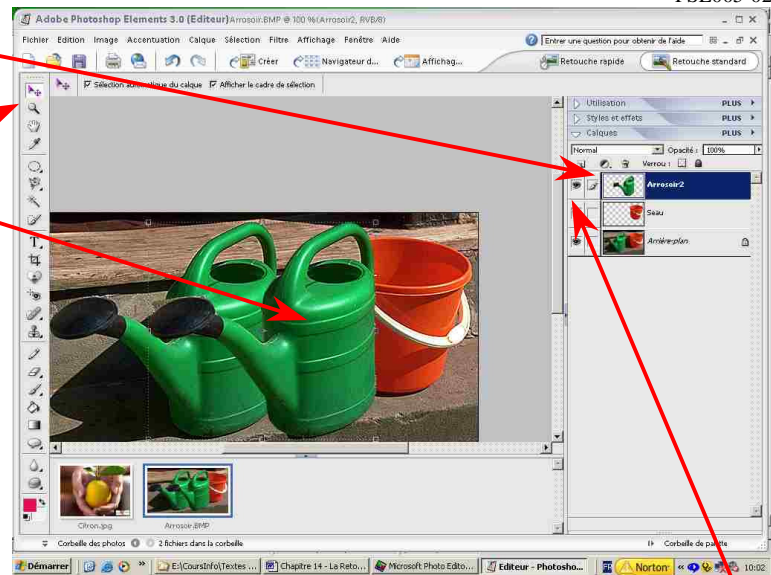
PSE003-02

Adobe Photoshop Elements 3.0 (Editeur) Arrosoir.BMP @ 100 % (Arrosoir2, RVB/8)

Fichier Edition Image Accentuation Calque Sélection Filtre Affichage Fenêtre Aide

Entrer une question pour obtenir de l'aide

Créer Navigateur d... Affichag...

Retouche rapide Retouche standard

Sélection automatique du calque Afficher le cadre de sélection

Utilisation PLUS
Styles et effets PLUS
Calques PLUS

Normal Opacité : 100%

Verrou :

Arrosoir2
Seau
Arrière-plan

Citron.jpg Arrosoir.BMP

Corbeille des photos 2 fichiers dans la corbeille

Corbeille de palette

Démarrer E:\CoursInfo\Textes ... Chapitre 14 - La Reto... Microsoft Photo Edito... Editeur - Photosho... Norton 10:02